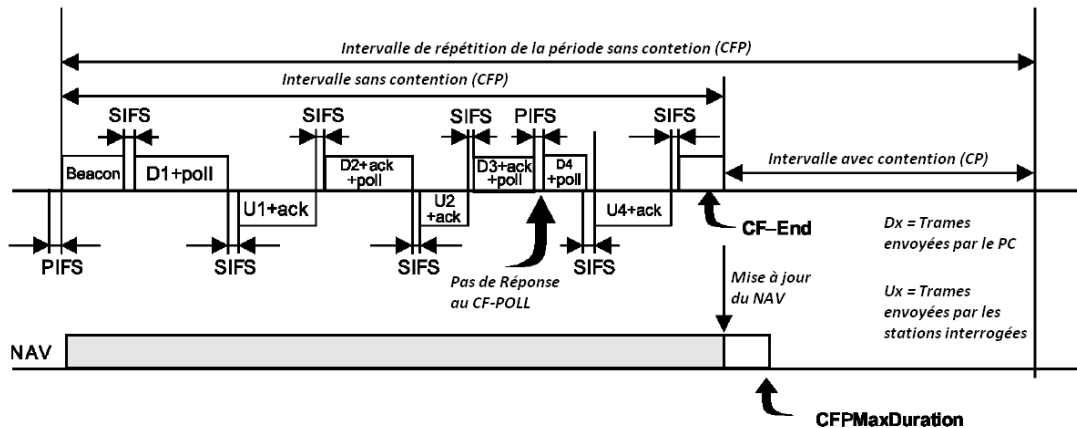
Intervalle de répétition de la période sans contetion (CFP)

Intervalle sans contention (CFP)

SIFS SIFS SIFS PIFS SIFS

Beacon D1+poll D2+ack +poll D3+ack +poll D4 +poll

Intervalle avec contention (CP)

U1+ack U2 +ack U4+ack

PIFS SIFS SIFS SIFS

CF–End

Dx = Trames envoyées par le PC

Pas de Réponse au CF-POLL

Mise à jour du NAV

Ux = Trames envoyées par les stations interrogées

NAV

CFPMaxDuration